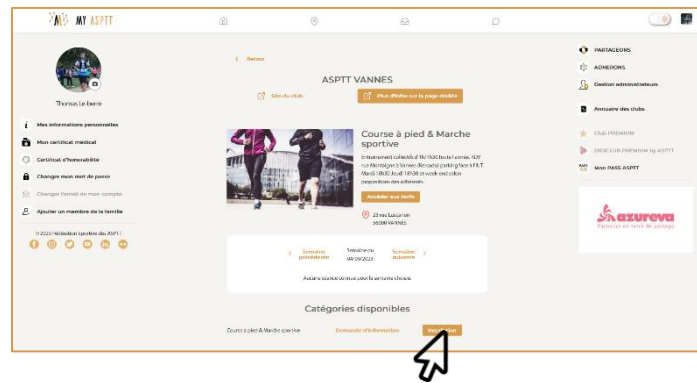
MY ASPTT

Thomas Le Berre

Mes informations personnelles
Mon certificat médical
Certificat d'honorabilité
Changer mon mot de passe
Changer l'email de mon compte
Ajouter un membre de la famille

© 2023 Fédération Sportive des ASPTT

< Retour

ASPTT VANNES

Site du club

Plus d'infos sur la page dédiée

Course à pied & Marche sportive

Entrainement collectifs 6h à 19h30 toute l'année. RDV rue Montaigne à Vannes (Kercado) parking face 5 FILT. Mardi 18h30 Jeudi 18h30 et week-end selon propositions des adhérents.

Accéder aux tarifs

25 rue Lucarnes
56000 VANNES

< Semaine précédente
Semaine du 04/09/2023
Semaine suivante >

Aucune séance prévue pour la semaine choisie.

Catégories disponibles

Course à pied & Marche sportive
Demande d'information
Inscription

PARTAGEONS
ADHESIONS
Gestion administrateurs
Annuaire des clubs
Club PREMIUM
DIGICLUB PREMIUM by ASPTT
Mon PASS ASPTT

azureva
Vacances en terre de partage